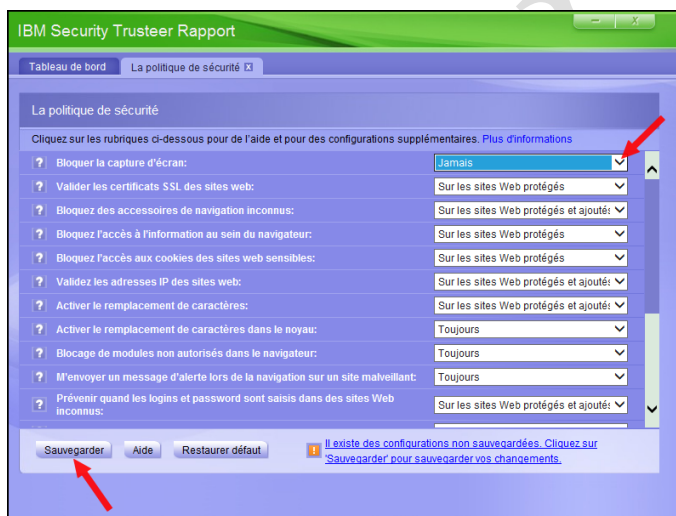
IBM Security Trusteer Rapport

Tableau de bord | La politique de sécurité

La politique de sécurité

Cliquez sur les rubriques ci-dessous pour de l'aide et pour des configurations supplémentaires. Plus d'informations

| | | |
|---|---|---|
| ? | Bloquer la capture d'écran: | Jamais |
| ? | Valider les certificats SSL des sites web: | Sur les sites Web protégés |
| ? | Bloquez des accessoires de navigation inconnus: | Sur les sites Web protégés et ajoutés |
| ? | Bloquez l'accès à l'information au sein du navigateur: | Sur les sites Web protégés |
| ? | Bloquez l'accès aux cookies des sites web sensibles: | Sur les sites Web protégés |
| ? | Validez les adresses IP des sites web: | Sur les sites Web protégés et ajoutés |
| ? | Activer le remplacement de caractères: | Sur les sites Web protégés et ajoutés |
| ? | Activer le remplacement de caractères dans le noyau: | Toujours |
| ? | Blocage de modules non autorisés dans le navigateur: | Toujours |
| ? | M'envoyer un message d'alerte lors de la navigation sur un site malveillant: | Toujours |
| ? | Prévenir quand les logins et password sont saisis dans des sites Web inconnus: | Sur les sites Web protégés et ajoutés |

Sauvegarder | Aide | Restaurer défaut

Il existe des configurations non sauvegardées. Cliquez sur 'Sauvegarder' pour sauvegarder vos changements.